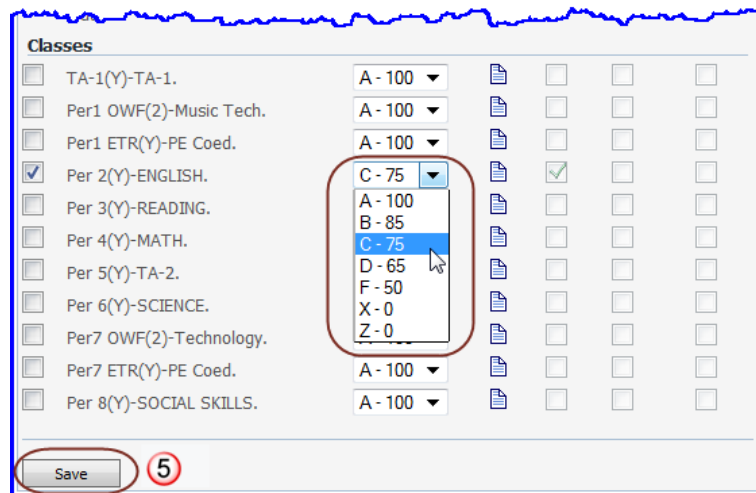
Classes

TA-1(Y)-TA-1. A - 100

Per1 OWF(2)-Music Tech. A - 100

Per1 ETR(Y)-PE Coed. A - 100

Per 2(Y)-ENGLISH. C - 75

A - 100
B - 85
C - 75
D - 65
F - 50
X - 0
Z - 0

Per 3(Y)-READING.

Per 4(Y)-MATH.

Per 5(Y)-TA-2.

Per 6(Y)-SCIENCE.

Per7 OWF(2)-Technology.

Per7 ETR(Y)-PE Coed. A - 100

Per 8(Y)-SOCIAL SKILLS. A - 100

Save

5